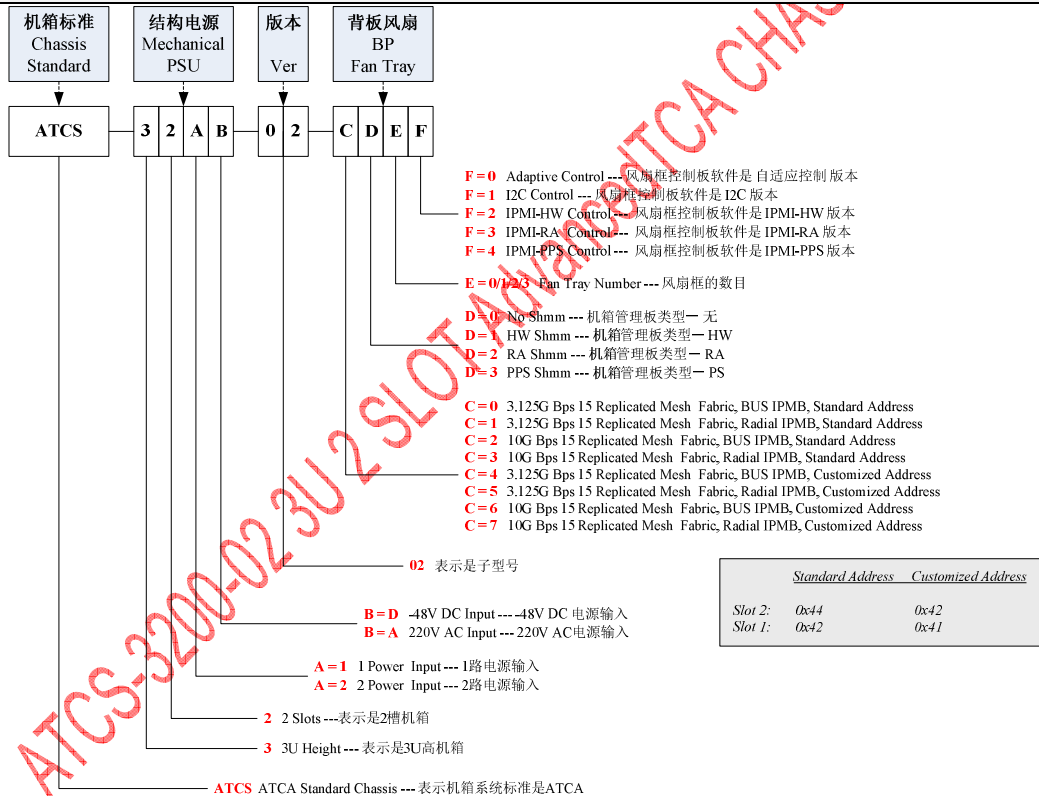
机箱标准 Chassis Standard

结构电源 Mechanical PSU

版本 Ver

背板风扇 BP Fan Tray

ATCS

3 2 A B

0 2

C D E F

F = 0 Adaptive Control --- 风扇框控制板软件是自适应控制版本
F = 1 I2C Control --- 风扇框控制板软件是 I2C 版本
F = 2 IPMI-HW Control --- 风扇框控制板软件是 IPMI-HW 版本
F = 3 IPMI-RA Control --- 风扇框控制板软件是 IPMI-RA 版本
F = 4 IPMI-PPS Control --- 风扇框控制板软件是 IPMI-PPS 版本

E = 0/1/2/3 Fan Tray Number --- 风扇框的数目

D = 0 No Shmm --- 机箱管理板类型一 无
D = 1 HW Shmm --- 机箱管理板类型一 HW
D = 2 RA Shmm --- 机箱管理板类型一 RA
D = 3 PPS Shmm --- 机箱管理板类型一 PS

C = 0 3.125G Bps 15 Replicated Mesh Fabric, BUS IPMB, Standard Address
C = 1 3.125G Bps 15 Replicated Mesh Fabric, Radial IPMB, Standard Address
C = 2 10G Bps 15 Replicated Mesh Fabric, BUS IPMB, Standard Address
C = 3 10G Bps 15 Replicated Mesh Fabric, Radial IPMB, Standard Address
C = 4 3.125G Bps 15 Replicated Mesh Fabric, BUS IPMB, Customized Address
C = 5 3.125G Bps 15 Replicated Mesh Fabric, Radial IPMB, Customized Address
C = 6 10G Bps 15 Replicated Mesh Fabric, BUS IPMB, Customized Address
C = 7 10G Bps 15 Replicated Mesh Fabric, Radial IPMB, Customized Address

02 表示是子型号

| | Standard Address | Customized Address |
|---|---|---|
| Slot 2: | 0x44 | 0x42 |
| Slot 1: | 0x42 | 0x41 |

B = D -48V DC Input --- -48V DC 电源输入
B = A 220V AC Input --- 220V AC电源输入

A = 1 1 Power Input --- 1路电源输入
A = 2 2 Power Input --- 2路电源输入

2 2 Slots --- 表示是2槽机箱

3 3U Height --- 表示是3U高机箱

ATCS ATCA Standard Chassis --- 表示机箱系统标准是ATCA

ATCS-3200-02 3U 2 SLOT AdvancedTCA CHAS